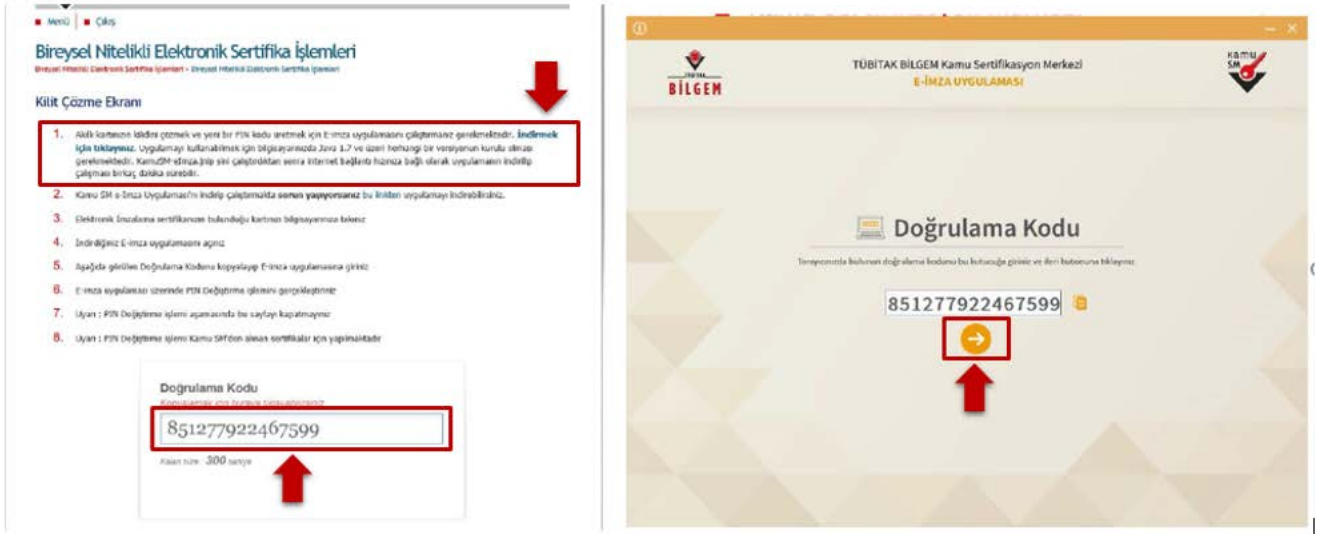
Menü | Çıkış

Bireysel Nitelikli Elektronik Sertifika İşlemleri

Bireysel Nitelikli Elektronik Sertifika İşlemleri › Bireysel Nitelikli Elektronik Sertifika İşlemleri

Kilit Çözme Ekranı

1. Akıllı kartınızın kilidini çözmek ve yeni bir PIN kodu üretmek için E-imza uygulamasını çalıştırmanız gerekmektedir. İndirmek için tıklayınız. Uygulamayı kullanabilmek için bilgisayarınızda Java 1.7 ve üzeri herhangi bir versiyonun kurulu olması gerekmektedir. KamuSM-eimza.jnlp'yi çalıştırdıktan sonra internet bağlantı hızınıza bağlı olarak uygulamanın indirilip çalışması birkaç dakika sürebilir.

2. Kamu SM e-İmza Uygulaması'nı indirip çalıştırmakta sorun yaşıyorsanız bu linkten uygulamayı indirebilirsiniz.

3. Elektronik İmzalama sertifikanızın bulunduğu kartınızı bilgisayarınıza takınız

4. İndirdiğiniz E-imza uygulamasını açınız

5. Aşağıda görülen Doğrulama Kodunu kopyalayıp E-imza uygulamasına giriniz

6. E-imza uygulaması üzerinde PIN Değiştirme işlemini gerçekleştiriniz

7. Uyarı : PIN Değiştirme işlemi aşamasında bu sayfayı kapatmayınız

8. Uyarı : PIN Değiştirme işlemi Kamu SM'den alınan sertifikalar için yapılmaktadır

Doğrulama Kodu
Kopyalamak için buraya tıklayabilirsiniz
851277922467599
Kalan süre : 300 saniye

TÜBİTAK
BİLGEM
TÜBİTAK BİLGEM Kamu Sertifikasyon Merkezi
E-İMZA UYGULAMASI
Kamu SM

Doğrulama Kodu
Tarayıcınızda bulunan doğrulama kodunu bu kutucuğa giriniz ve ileri butonuna tıklayınız.
851277922467599